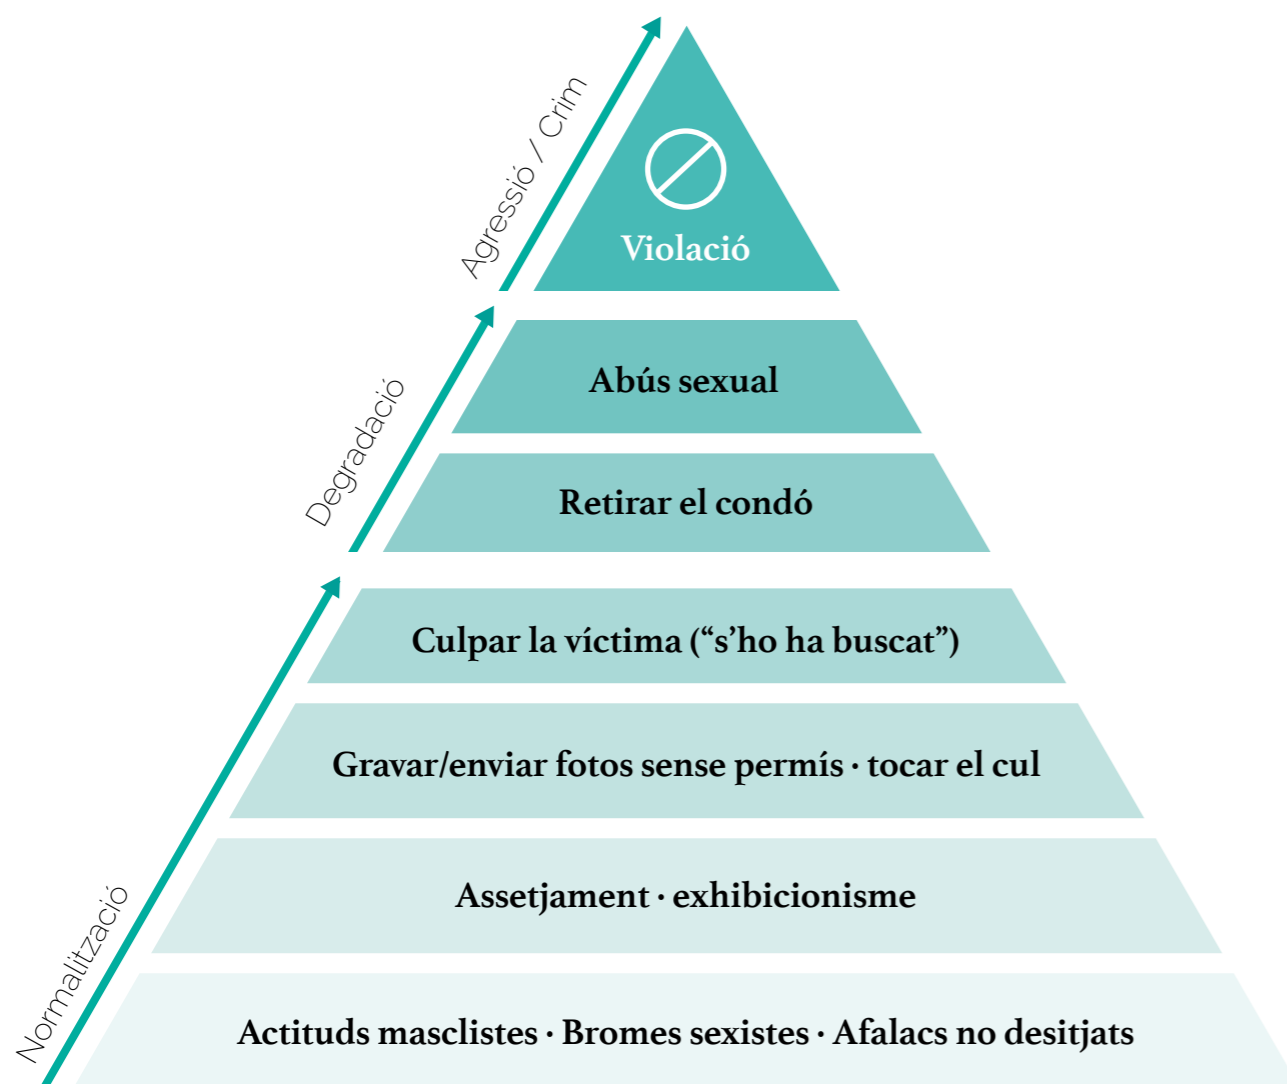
Agressió / Crim

Violació

Degradació

Abús sexual

Retirar el condó

Normalització

Culpar la víctima ("s'ho ha buscat")

Gravar/enviar fotos sense permís · tocar el cul

Assetjament · exhibicionisme

Actituds masclistes · Bromes sexistes · Afalacs no desitjats